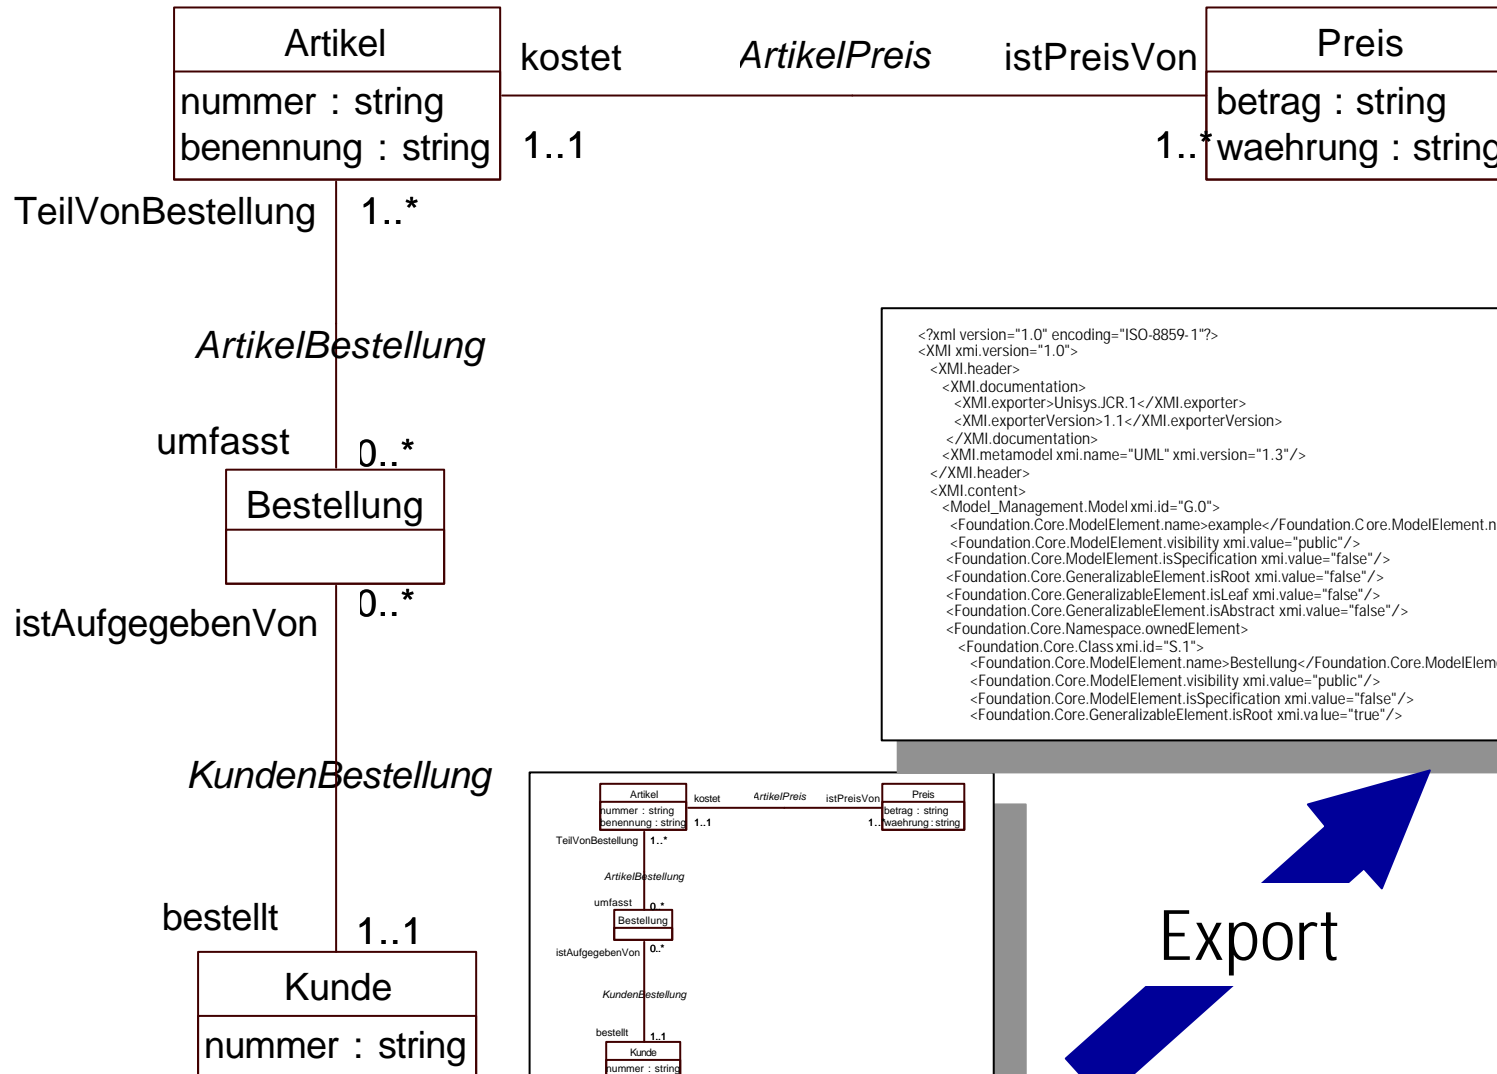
Artikel
nummer : string
benennung : string

kostet
ArtikelPreis
istPreisVon
1..1
1..*

Preis
betrag : string
waehrung : string

TeilVonBestellung
1..*

ArtikelBestellung

umfasst
0..*

Bestellung

istAufgegebenVon
0..*

KundenBestellung

bestellt
1..1

Kunde
nummer : string

<?xml version="1.0" encoding="ISO-8859-1"?>
<XMI xmi.version="1.0">
<XMI.header>
<XMI.documentation>
<XMI.exporter>Unisys.JCR.1</XMI.exporter>
<XMI.exporterVersion>1.1</XMI.exporterVersion>
</XMI.documentation>
<XMI.metamodel xmi.name="UML" xmi.version="1.3"/>
</XMI.header>
<XMI.content>
<Model_Management.Model xmi.id="G.0">
<Foundation.Core.ModelElement.name>example</Foundation.Core.ModelElement.n
<Foundation.Core.ModelElement.visibility xmi.value="public"/>
<Foundation.Core.ModelElement.isSpecification xmi.value="false"/>
<Foundation.Core.GeneralizableElement.isRoot xmi.value="false"/>
<Foundation.Core.GeneralizableElement.isLeaf xmi.value="false"/>
<Foundation.Core.GeneralizableElement.isAbstract xmi.value="false"/>
<Foundation.Core.Namespace.ownedElement>
<Foundation.Core.Class xmi.id="S.1">
<Foundation.Core.ModelElement.name>Bestellung</Foundation.Core.ModelElem
<Foundation.Core.ModelElement.visibility xmi.value="public"/>
<Foundation.Core.ModelElement.isSpecification xmi.value="false"/>
<Foundation.Core.GeneralizableElement.isRoot xmi.value="true"/>

Artikel
nummer : string
benennung : string
kostet
ArtikelPreis
istPreisVon
1..1
1..*
Preis
betrag : string
waehrung : string
TeilVonBestellung
1..*
ArtikelBestellung
umfasst
0..*
Bestellung
istAufgegebenVon
0..*
KundenBestellung
bestellt
1..1
Kunde
nummer : string

Export